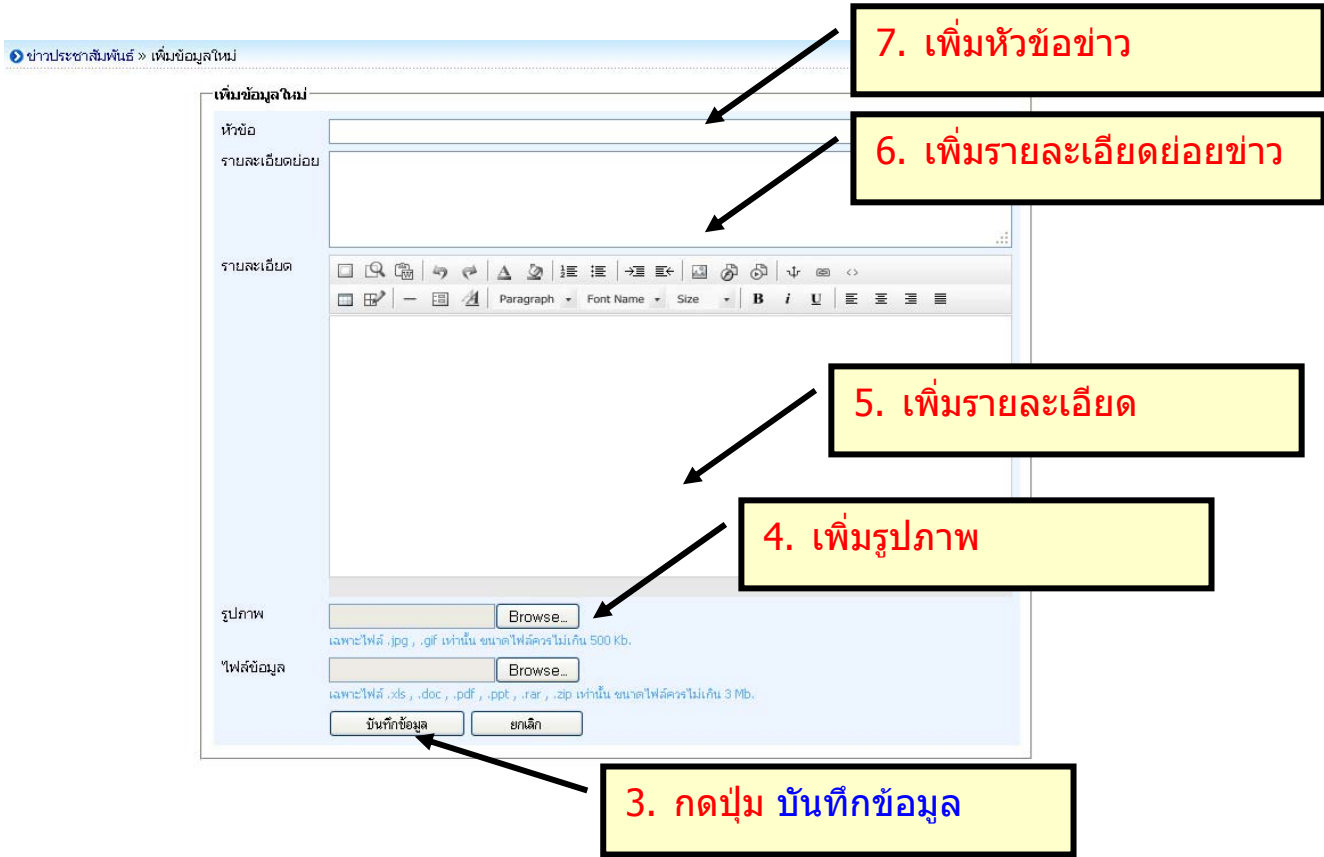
ข่าวประชาสัมพันธ์ » เพิ่มข้อมูลใหม่

7. เพิ่มหัวข้อข่าว

เพิ่มข้อมูลใหม่

หัวข้อ

6. เพิ่มรายละเอียดย่อยข่าว

รายละเอียดย่อย

รายละเอียด

Paragraph Font Name Size B i U

5. เพิ่มรายละเอียด

4. เพิ่มรูปภาพ

รูปภาพ Browse...

เฉพาะไฟล์ .jpg , .gif เท่านั้น ขนาดไฟล์ควรไม่เกิน 500 Kb.

ไฟล์ข้อมูล Browse...

เฉพาะไฟล์ .xls , .doc , .pdf , .ppt , .rar , .zip เท่านั้น ขนาดไฟล์ควรไม่เกิน 3 Mb.

บันทึกข้อมูล ยกเลิก

3. กดปุ่ม บันทึกข้อมูล